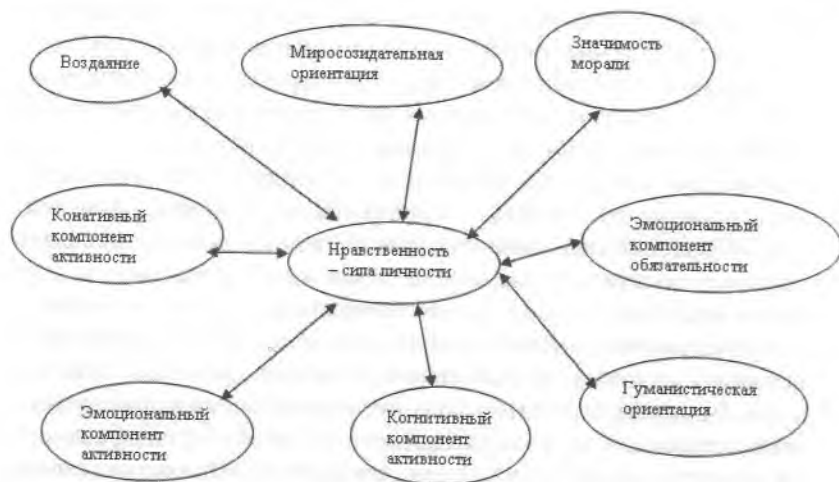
Воздаяние

Миросозидательная ориентация

Значимость морали

Конативный компонент активности

Нравственность – сила личности

Эмоциональный компонент обязательности

Гуманистическая ориентация

Эмоциональный компонент активности

Когнитивный компонент активности